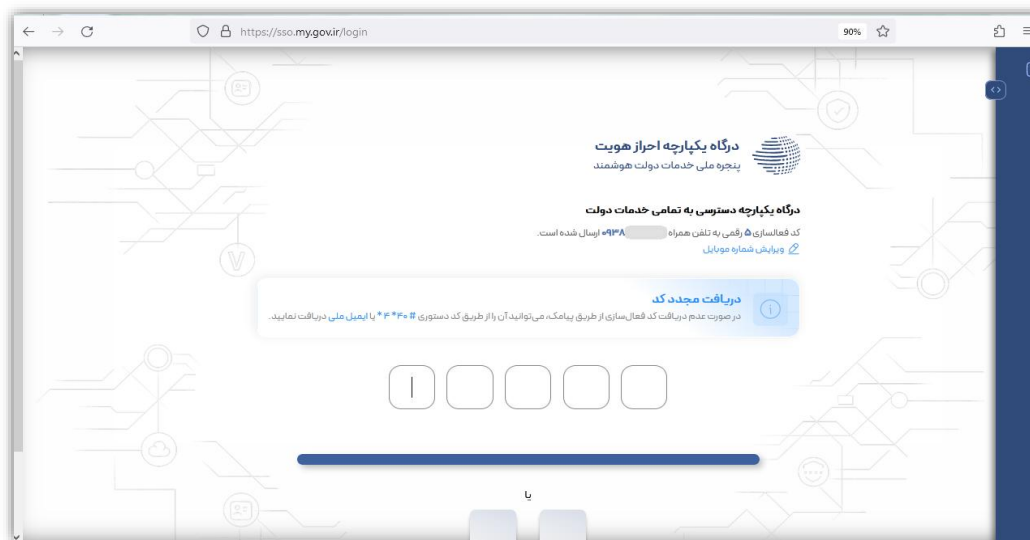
https://sso.my.gov.ir/login

90%

درگاه یکپارچه احراز هویت
پنجره ملی خدمات دولت هوشمند

درگاه یکپارچه دسترسی به تمامی خدمات دولت

کد فعالسازی ۵ رقمی به تلفن همراه ۰۹۳۸ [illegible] ارسال شده است.
ویرایش شماره موبایل

دریافت مجدد کد
در صورت عدم دریافت کد فعال‌سازی از طریق پیامک، می‌توانید آن را از طریق کد دستوری #۴۰*۴* یا ایمیل ملی دریافت نمایید.

یا